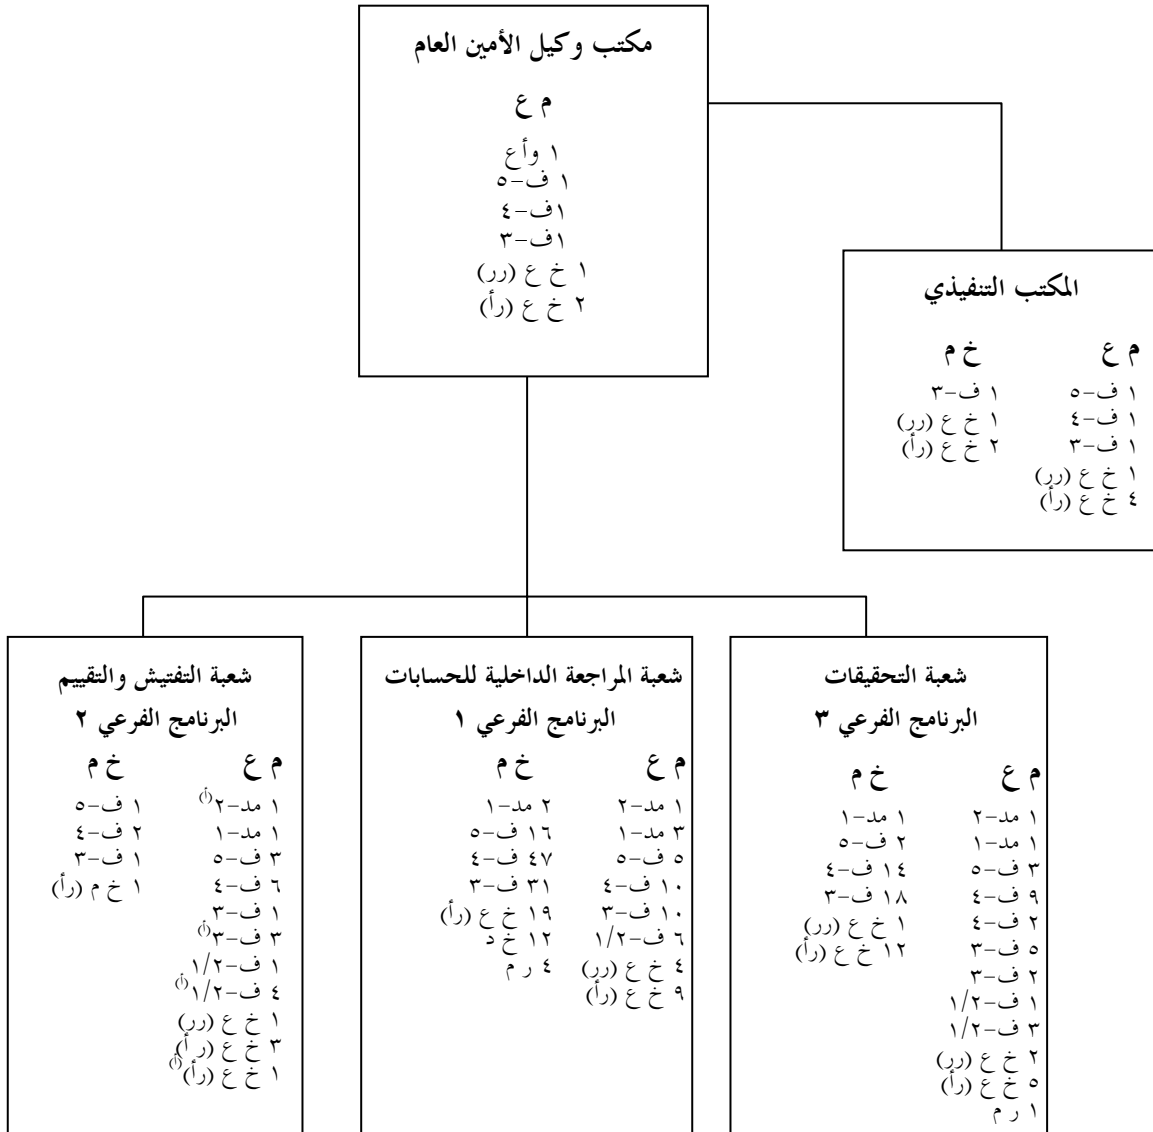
مكتب وكيل الأمين العام

م ع

١ وأع
١ ف-٥
١ف-٤
١ف-٣
١ خ ع (رر)
٢ خ ع (رأ)

المكتب التنفيذي

م ع

١ ف-٥
١ ف-٤
١ ف-٣
١ خ ع (رر)
٤ خ ع (رأ)

خ م

١ ف-٣
١ خ ع (رر)
٢ خ ع (رأ)

شعبة التحقيقات

البرنامج الفرعي ٣

م ع

١ مد-٢
١ مد-١
٣ ف-٥
٩ ف-٤
٢ ف-٤
٥ ف-٣
٢ ف-٣
١ ف-١/٢
٣ ف-١/٢
٢ خ ع (رر)
٥ خ ع (رأ)
١ ر م

خ م

١ مد-١
٢ ف-٥
١٤ ف-٤
١٨ ف-٣
١ خ ع (رر)
١٢ خ ع (رأ)

شعبة المراجعة الداخلية للحسابات

البرنامج الفرعي ١

م ع

١ مد-٢
٣ مد-١
٥ ف-٥
١٠ ف-٤
١٠ ف-٣
٦ ف-١/٢
٤ خ ع (رر)
٩ خ ع (رأ)

خ م

٢ مد-١
١٦ ف-٥
٤٧ ف-٤
٣١ ف-٣
١٩ خ ع (رأ)
١٢ خ د
٤ ر م

شعبة التفتيش والتقييم

البرنامج الفرعي ٢

م ع

١ مد-٢(أ)
١ مد-١
٣ ف-٥
٦ ف-٤
١ ف-٣
٣ ف-٣(أ)
١ ف-١/٢
٤ ف-١/٢(أ)
١ خ ع (رر)
٣ خ ع (رأ)
١ خ ع (رأ)(أ)

خ م

١ ف-٥
٢ ف-٤
١ ف-٣
١ خ م (رأ)